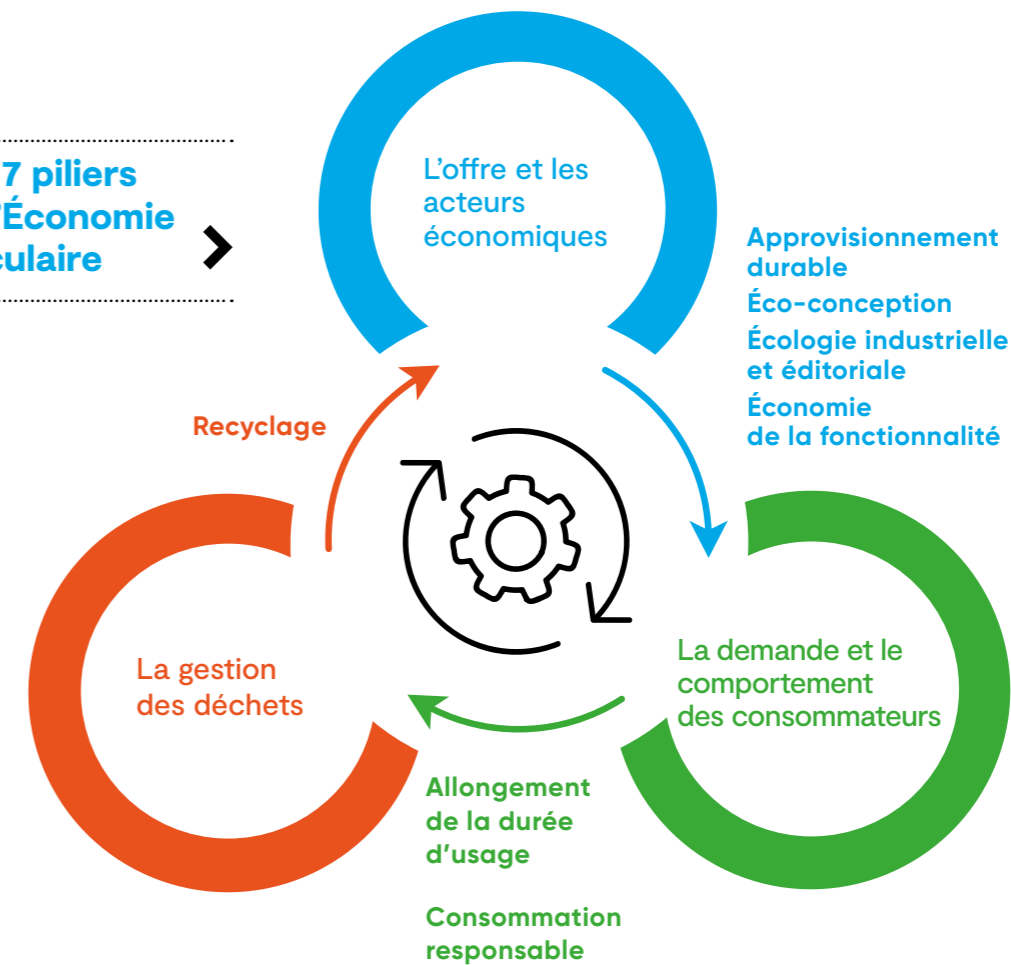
7 piliers
'Économie
culaire

L'offre et les acteurs économiques

Approvisionnement durable
Éco-conception
Écologie industrielle et éditoriale
Économie de la fonctionnalité

Recyclage

La gestion des déchets

La demande et le comportement des consommateurs

Allongement de la durée d'usage

Consommation responsable